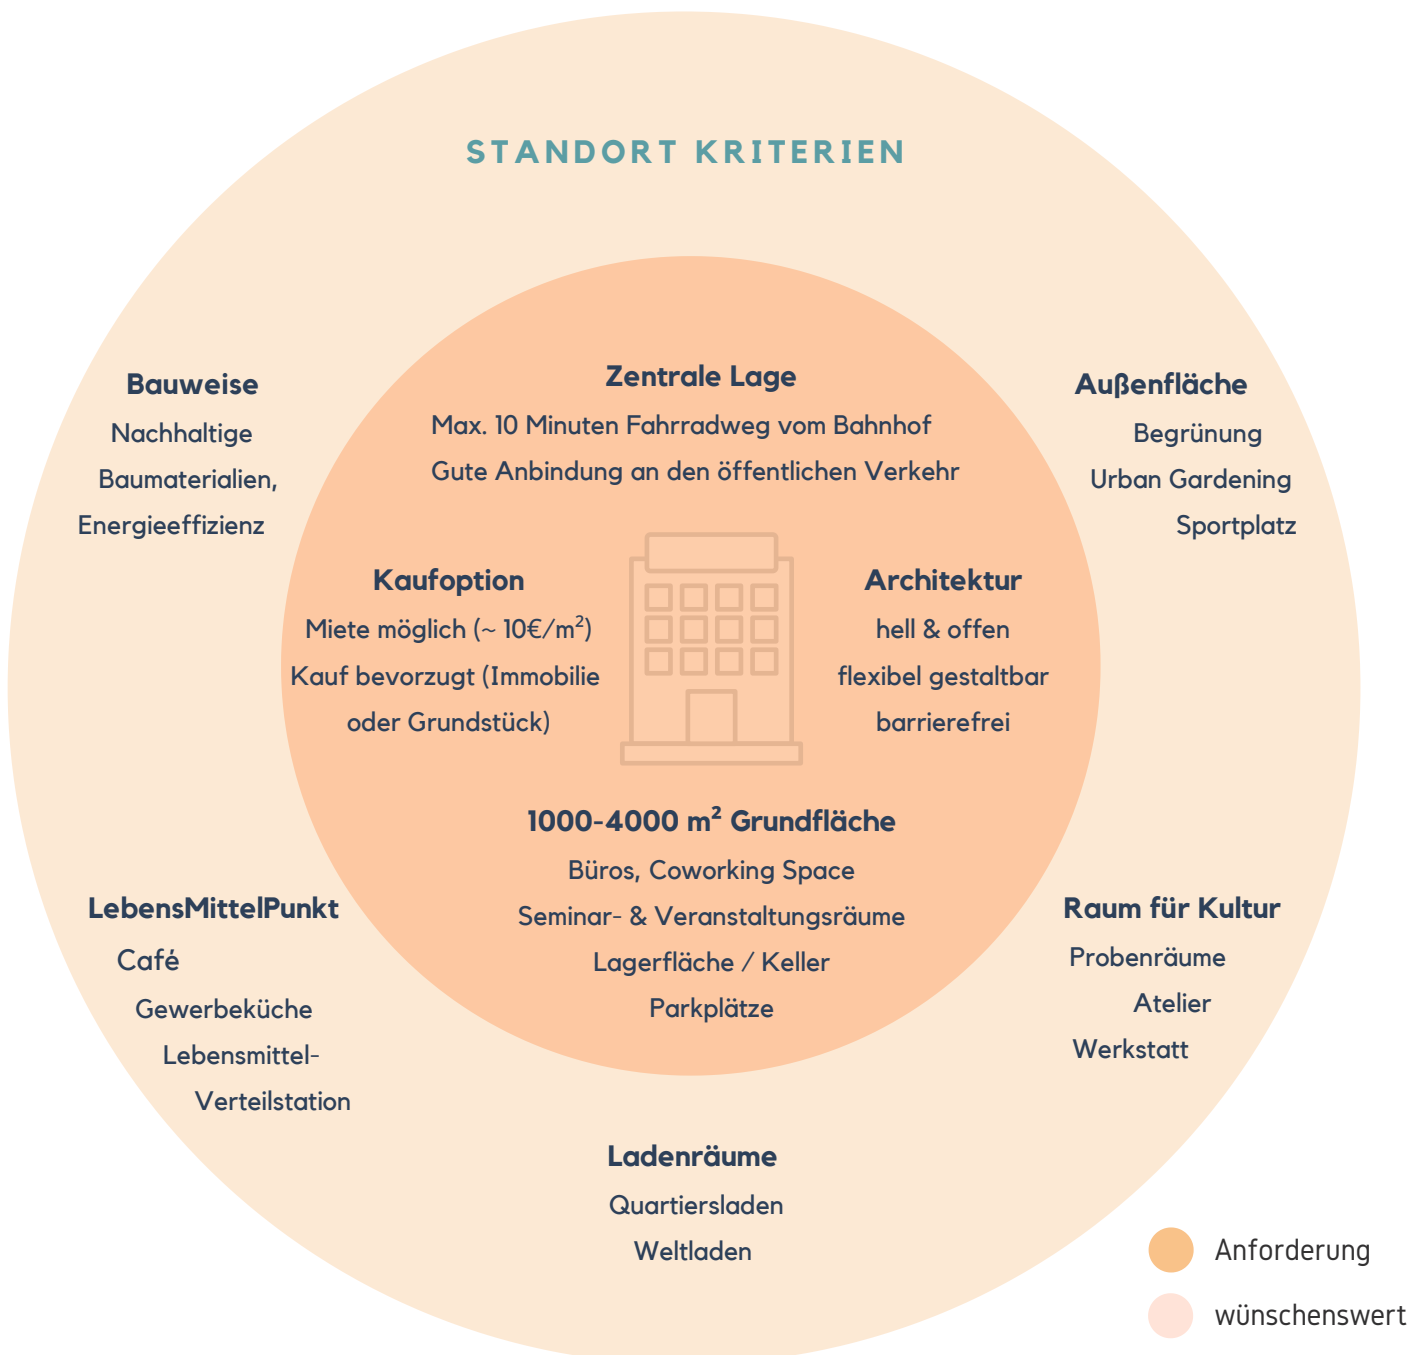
STANDORT KRITERIEN

Bauweise
Nachhaltige Baumaterialien, Energieeffizienz

Zentrale Lage
Max. 10 Minuten Fahrradweg vom Bahnhof
Gute Anbindung an den öffentlichen Verkehr

Außenfläche
Begrünung
Urban Gardening
Sportplatz

Kaufoption
Miete möglich (~ 10€/m$^2$)
Kauf bevorzugt (Immobilie oder Grundstück)

Architektur
hell & offen
flexibel gestaltbar
barrierefrei

1000-4000 m$^2$ Grundfläche
Büros, Coworking Space
Seminar- & Veranstaltungsräume
Lagerfläche / Keller
Parkplätze

LebensMittelPunkt
Café
Gewerbeküche
Lebensmittel-Verteilstation

Raum für Kultur
Probenräume
Atelier
Werkstatt

Ladenräume
Quartiersladen
Weltladen

Anforderung
wünschenswert